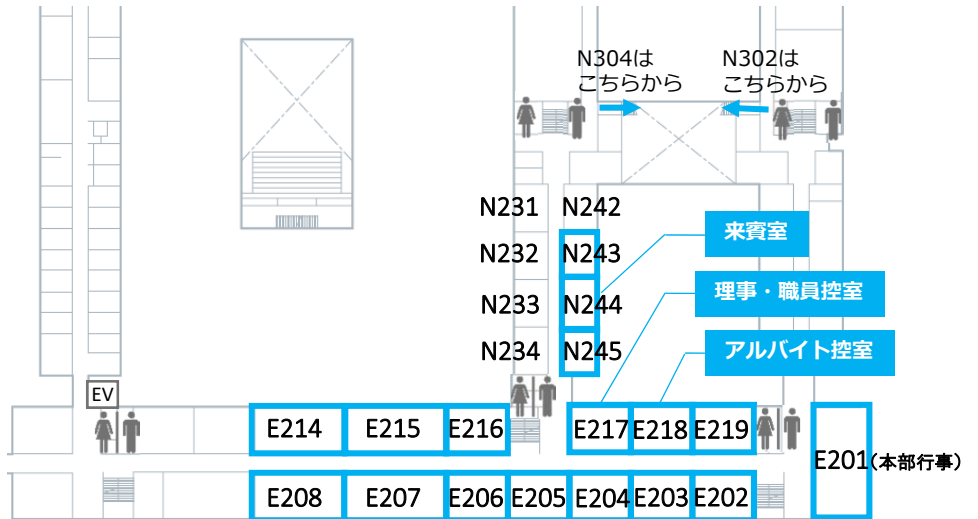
N304は
こちらから

N302は
こちらから

EV

N231
N232
N233
N234

N242
N243
N244
N245

来賓室

理事・職員控室

アルバイト控室

E214
E215
E216
E217
E218
E219

E201（本部行事）

E208
E207
E206
E205
E204
E203
E202